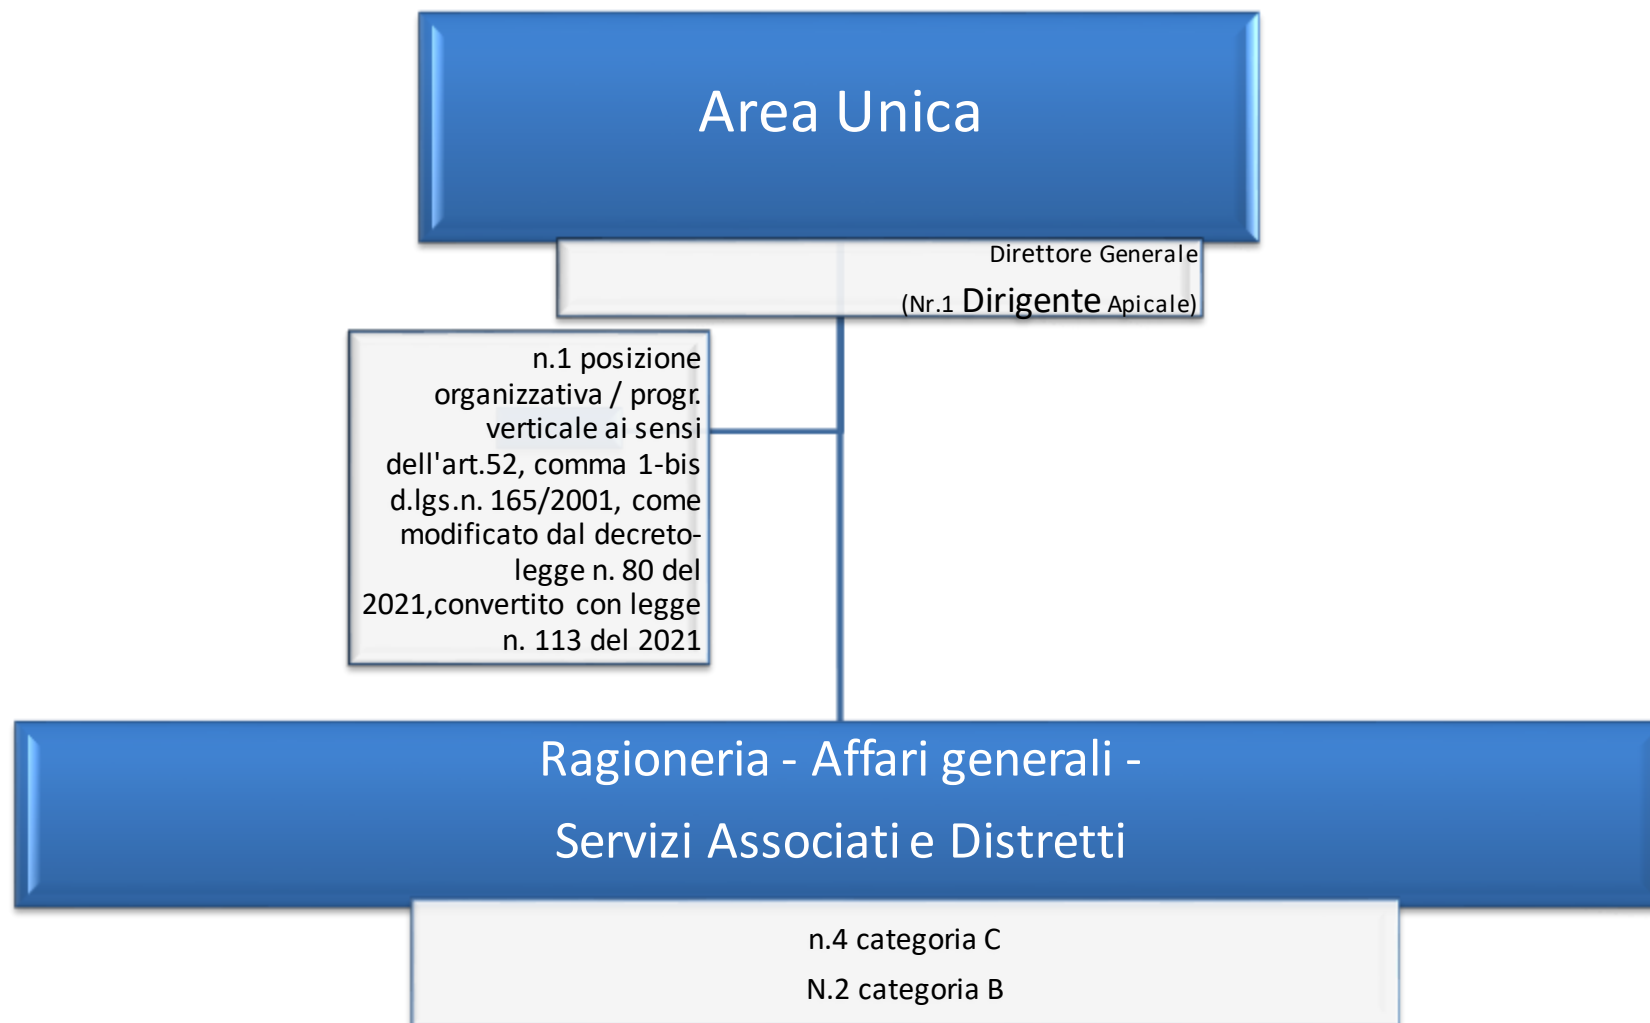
Area Unica

Direttore Generale
(Nr.1 Dirigente Apicale)

n.1 posizione organizzativa / progr. verticale ai sensi dell'art.52, comma 1-bis d.lgs.n. 165/2001, come modificato dal decreto-legge n. 80 del 2021,convertito con legge n. 113 del 2021

Ragioneria - Affari generali -
Servizi Associati e Distretti

n.4 categoria C
N.2 categoria B